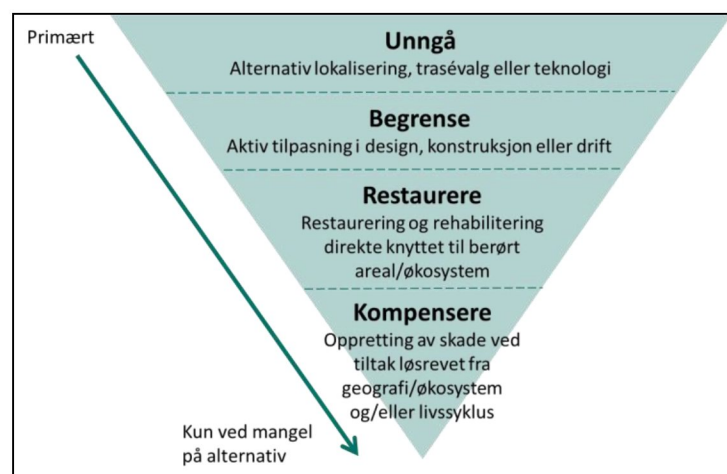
Primært

Unngå
Alternativ lokalisering, trasévalg eller teknologi

Begrense
Aktiv tilpasning i design, konstruksjon eller drift

Restaurere
Restaurering og rehabilitering direkte knyttet til berørt areal/økosystem

Kompensere
Oppretting av skade ved tiltak løsrevet fra geografi/økosystem og/eller livssyklus

Kun ved mangel på alternativ